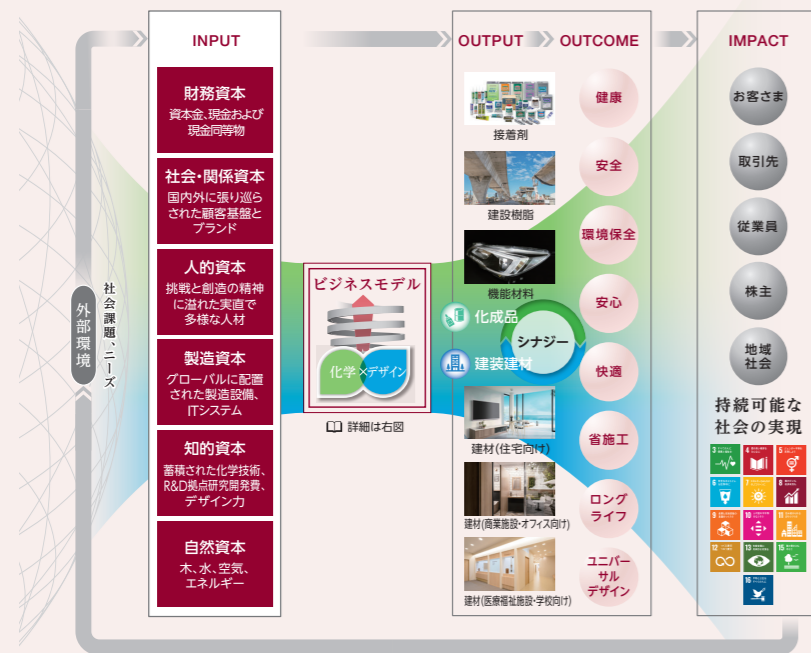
INPUT

財務資本
資本金、現金および現金同等物

社会・関係資本
国内外に張り巡らされた顧客基盤とブランド

人的資本
挑戦と創造の精神に溢れた実直で多様な人材

製造資本
グローバルに配置された製造設備、ITシステム

知的資本
蓄積された化学技術、R&D拠点研究開発費、デザイン力

自然資本
木、水、空気、エネルギー

外部環境

社会課題、ニーズ

ビジネスモデル

化学×デザイン

詳細は右図

OUTPUT

OUTCOME

接着剤

建設樹脂

機能材料

化成品

建装建材

シナジー

建材(住宅向け)

建材(商業施設・オフィス向け)

建材(医療福祉施設・学校向け)

健康

安全

環境保全

安心

快適

省施工

ロングライフ

ユニバーサルデザイン

IMPACT

お客さま

取引先

従業員

株主

地域社会

持続可能な社会の実現

3
4
5
6
7
8
9
10
11
12
13
15
16